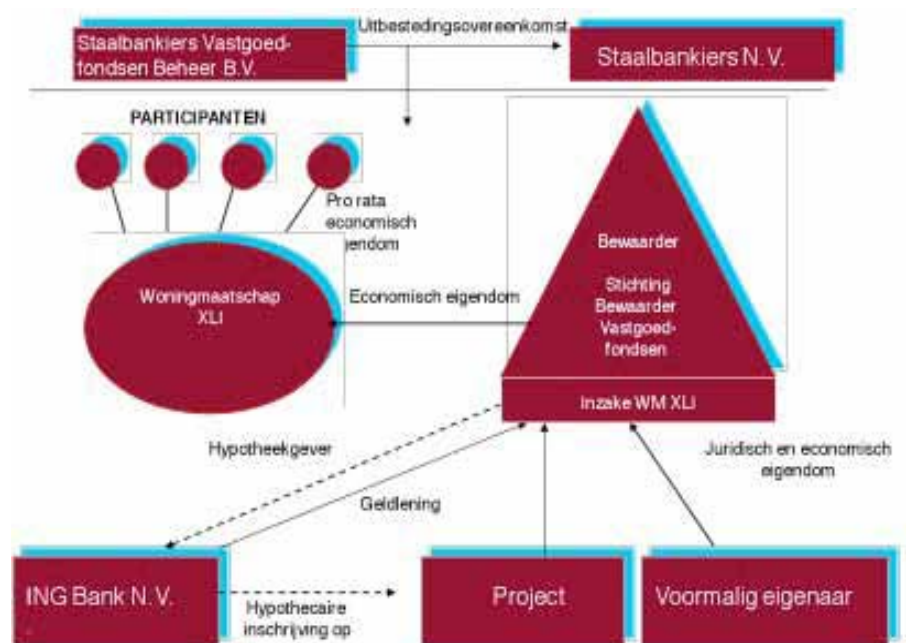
Staalbankiers Vastgoedfondsen Beheer B.V.

Uitbestedingsovereenkomst

Staalbankiers N. V.

PARTICIPANTEN

Pro rata economisch eigendom

Woningmaatschap XLI

Economisch eigendom

Bewaarder

Stichting Bewaarder Vastgoedfondsen

Inzake WM XLI

Hypotheekgever

Geldlening

Juridisch en economisch eigendom

ING Bank N. V.

Hypothecaire inschrijving op

Project

Voormalig eigenaar